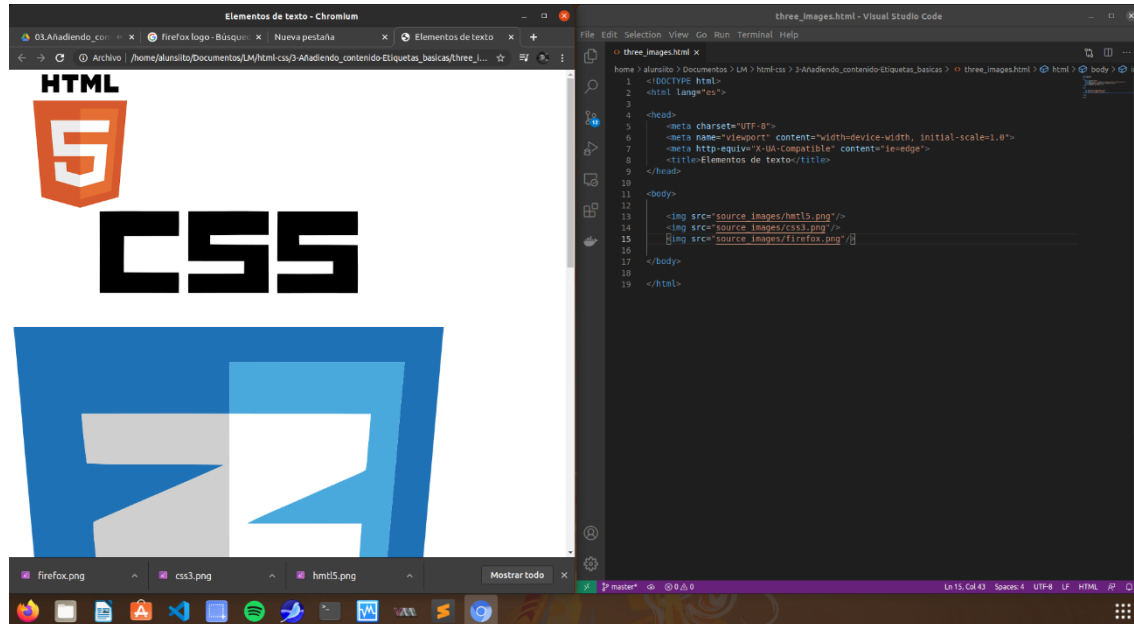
Elementos de texto - Chromium

03.Añadiendo_con ×
firefox logo - Búsqued ×
Nueva pestaña ×
Elementos de texto ×
+

Archivo | /home/alunsiito/Documentos/LM/html-css/3-Añadiendo_contenido-Etiquetas_basicas/three_i...

HTML
5
CSS
3

firefox.png
css3.png
hmtl5.png
Mostrar todo

three_images.html - Visual Studio Code

File Edit Selection View Go Run Terminal Help

three_images.html ×

home > alunsiito > Documentos > LM > html-css > 3-Añadiendo_contenido-Etiquetas_basicas > three_images.html > html > body > img

1 <!DOCTYPE html>
2 <html lang="es">
3
4 <head>
5 <meta charset="UTF-8">
6 <meta name="viewport" content="width=device-width, initial-scale=1.0">
7 <meta http-equiv="X-UA-Compatible" content="ie=edge">
8 <title>Elementos de texto</title>
9 </head>
10
11 <body>
12
13 <img src="source_images/hmtl5.png"/>
14 <img src="source_images/css3.png"/>
15 <img src="source_images/firefox.png"/>
16
17 </body>
18
19 </html>

master* ⊗ 0 ⚠ 0
Ln 15, Col 43 Spaces: 4 UTF-8 LF HTML